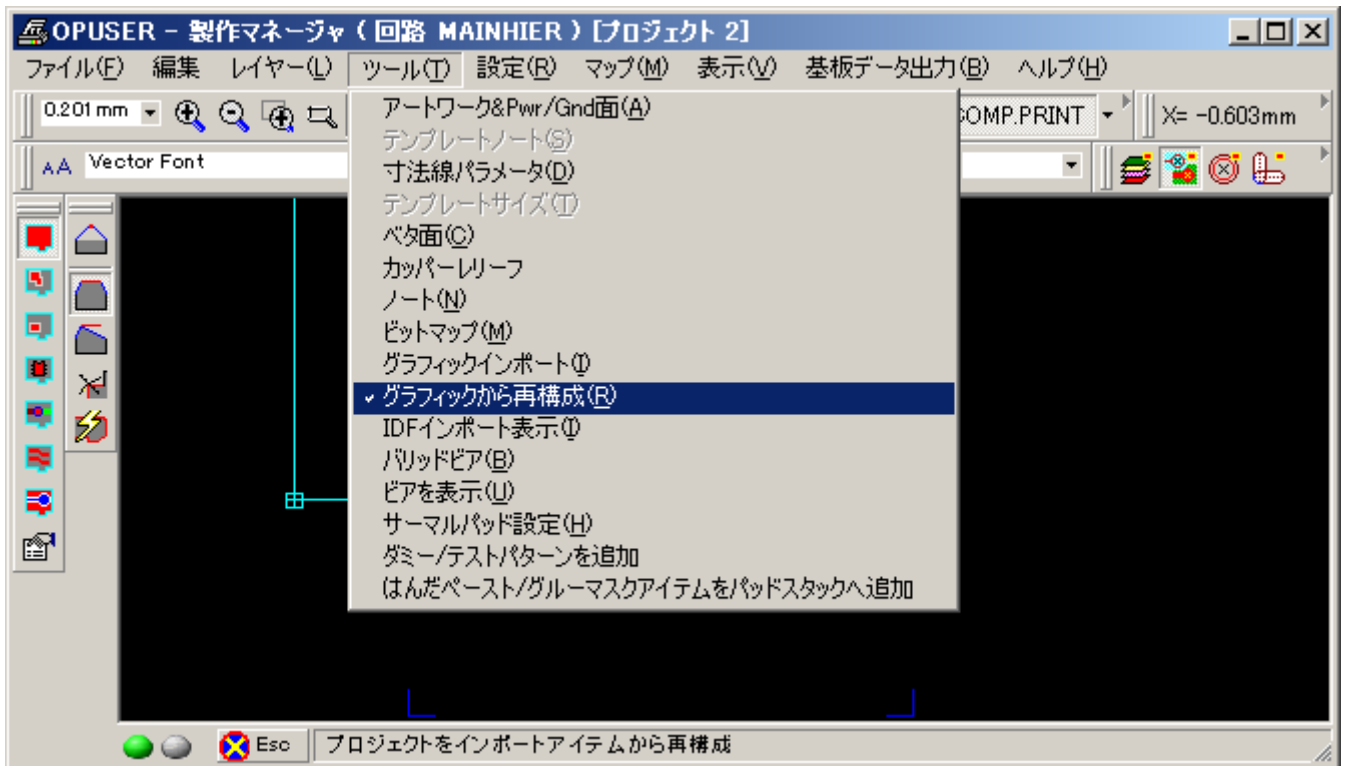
OPUSER - 製作マネージャ ( 回路 MAINHIER ) [プロジェクト 2]

ファイル(F) 編集 レイヤー(L) ツール(T) 設定(R) マップ(M) 表示(V) 基板データ出力(B) ヘルプ(H)

0.201 mm

Vector Font

OMP.PRINT

X= -0.603mm

アートワーク&Pwr/Gnd面(A)
テンプレートノート(S)
寸法線パラメータ(D)
テンプレートサイズ(T)
ベタ面(C)
カッパーレリーフ
ノート(N)
ビットマップ(M)
グラフィックインポート(I)
✔ グラフィックから再構成(R)
IDFインポート表示(I)
バリッドビア(B)
ビアを表示(U)
サーマルパッド設定(H)
ダミー/テストパターンを追加
はんだペースト/グルーマスクアイテムをパッドスタックへ追加

Esc

プロジェクトをインポートアイテムから再構成